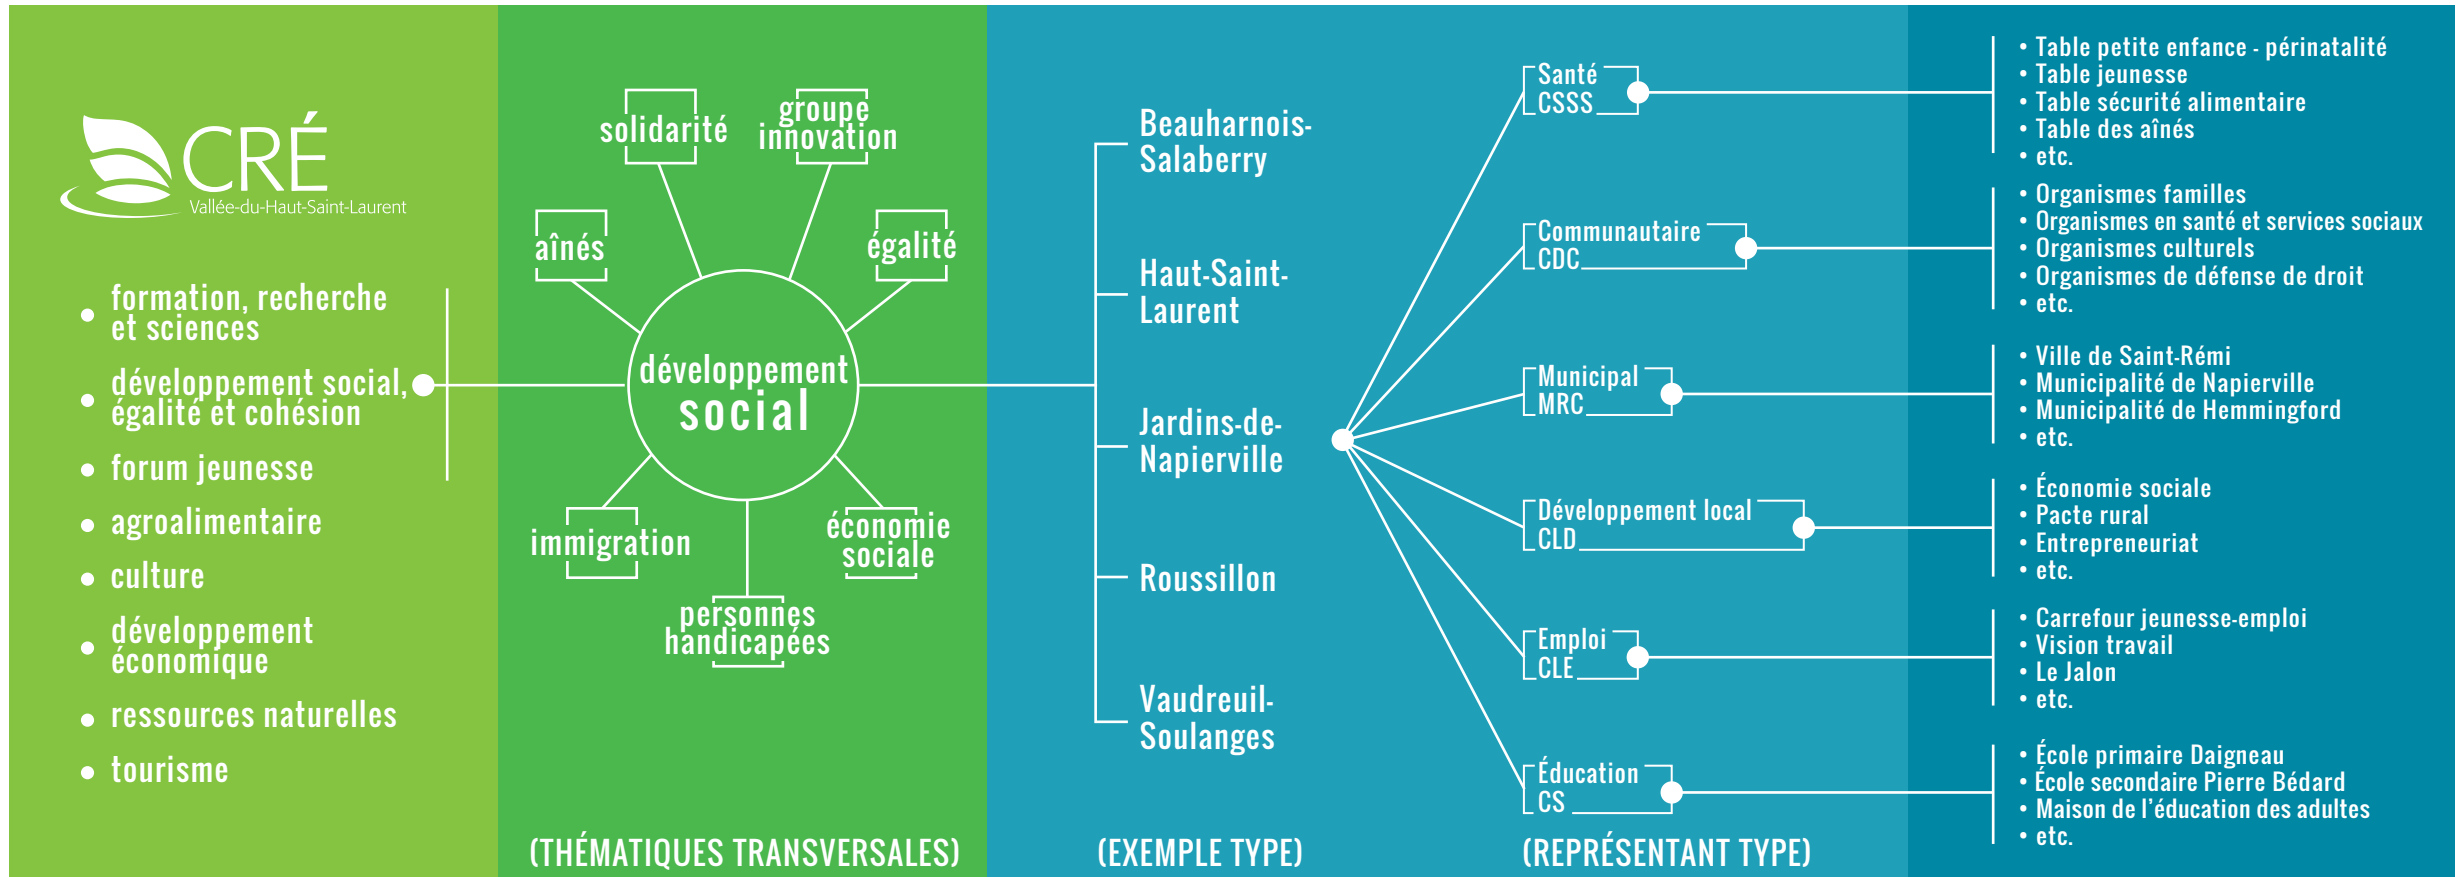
CRÉ
Vallée-du-Haut-Saint-Laurent

• formation, recherche et sciences
• développement social, égalité et cohésion
• forum jeunesse
• agroalimentaire
• culture
• développement économique
• ressources naturelles
• tourisme

solidarité
groupe innovation
aînés
égalité
développement social
immigration
économie sociale
personnes handicapées

(THÉMATIQUES TRANSVERSALES)

Beauharnois-Salaberry
Haut-Saint-Laurent
Jardins-de-Napierville
Roussillon
Vaudreuil-Soulanges

(EXEMPLE TYPE)

Santé
CSSS
Communautaire
CDC
Municipal
MRC
Développement local
CLD
Emploi
CLE
Éducation
CS

(REPRÉSENTANT TYPE)

• Table petite enfance - périnatalité
• Table jeunesse
• Table sécurité alimentaire
• Table des aînés
• etc.

• Organismes familles
• Organismes en santé et services sociaux
• Organismes culturels
• Organismes de défense de droit
• etc.

• Ville de Saint-Rémi
• Municipalité de Napierville
• Municipalité de Hemmingford
• etc.

• Économie sociale
• Pacte rural
• Entrepreneuriat
• etc.

• Carrefour jeunesse-emploi
• Vision travail
• Le Jalon
• etc.

• École primaire Daigneau
• École secondaire Pierre Bédard
• Maison de l'éducation des adultes
• etc.